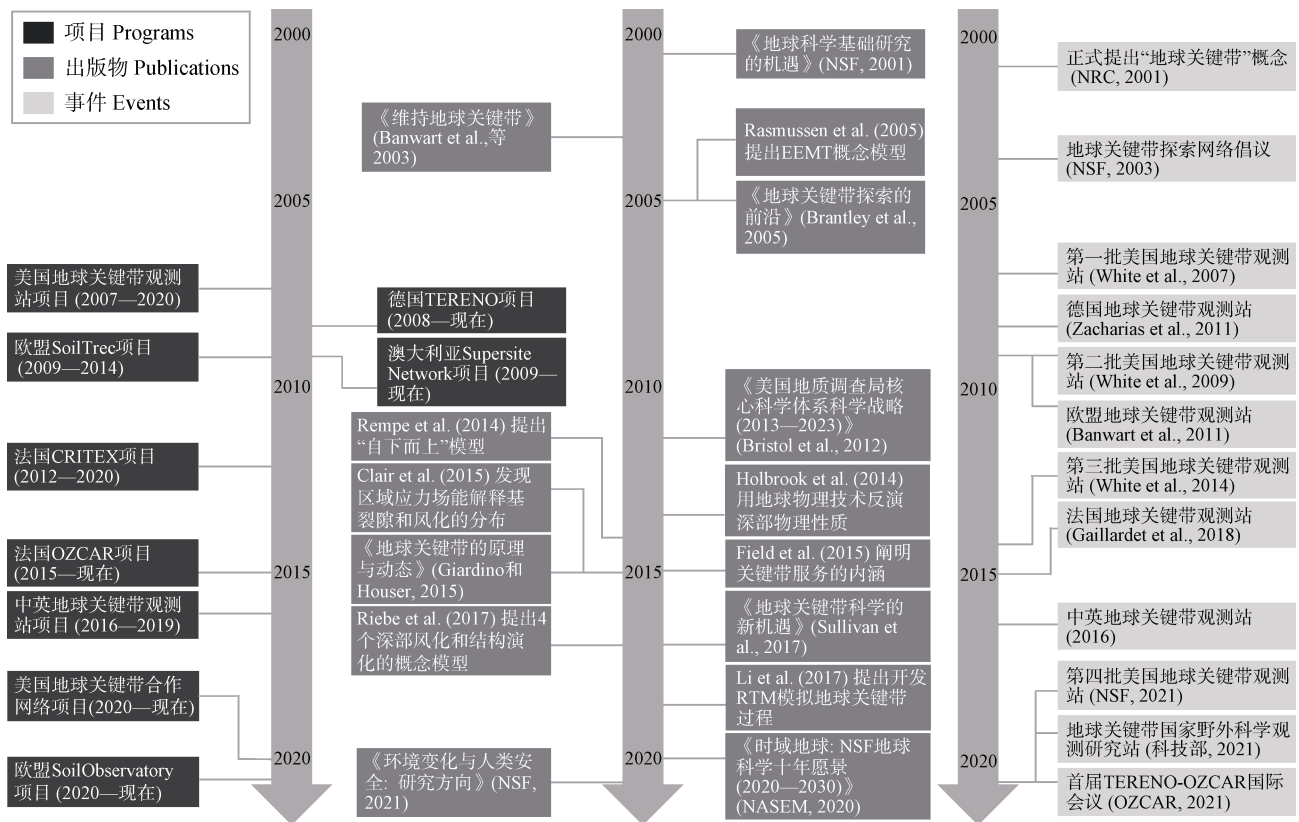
项目 Programs
出版物 Publications
事件 Events

2000
2005
2010
2015
2020

美国地球关键带观测站项目 (2007—2020)
欧盟SoilTrec项目 (2009—2014)
法国CRITEX项目 (2012—2020)
法国OZCAR项目 (2015—现在)
中英地球关键带观测站项目 (2016—2019)
美国地球关键带合作网络项目(2020—现在)
欧盟SoilObservatory 项目 (2020—现在)

《维持地球关键带》(Banwart et al.,等 2003)
德国TERENO项目 (2008—现在)
澳大利亚Supersite Network项目 (2009—现在)
Rempe et al. (2014) 提出“自下而上”模型
Clair et al. (2015) 发现区域应力场能解释基裂隙和风化的分布
《地球关键带的原理与动态》(Giardino和Houser, 2015)
Riebe et al. (2017) 提出4个深部风化和结构演化的概念模型
《环境变化与人类安全: 研究方向》(NSF, 2021)

2000
2005
2010
2015
2020

《地球科学基础研究的机遇》(NSF, 2001)
Rasmussen et al. (2005) 提出EEMT概念模型
《地球关键带探索的前沿》(Brantley et al., 2005)
《美国地质调查局核心科学体系科学战略 (2013—2023)》(Bristol et al., 2012)
Holbrook et al. (2014) 用地球物理技术反演深部物理性质
Field et al. (2015) 阐明关键带服务的内涵
《地球关键带科学的新机遇》(Sullivan et al., 2017)
Li et al. (2017) 提出开发RTM模拟地球关键带过程
《时域地球: NSF地球科学十年愿景 (2020—2030)》(NASEM, 2020)

2000
2005
2010
2015
2020

正式提出“地球关键带”概念 (NRC, 2001)
地球关键带探索网络倡议 (NSF, 2003)
第一批美国地球关键带观测站 (White et al., 2007)
德国地球关键带观测站 (Zacharias et al., 2011)
第二批美国地球关键带观测站 (White et al., 2009)
欧盟地球关键带观测站 (Banwart et al., 2011)
第三批美国地球关键带观测站 (White et al., 2014)
法国地球关键带观测站 (Gaillardet et al., 2018)
中英地球关键带观测站 (2016)
第四批美国地球关键带观测站 (NSF, 2021)
地球关键带国家野外科学观测研究站 (科技部, 2021)
首届TERENO-OZCAR国际会议 (OZCAR, 2021)